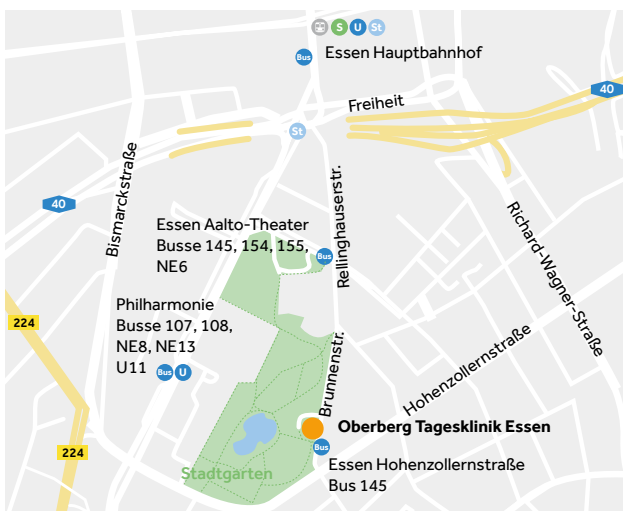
S U St
Bus Essen Hauptbahnhof

40

Freiheit

St

Bismarckstraße

40

Rellinghauserstr.

Richard-Wagner-Straße

Essen Aalto-Theater
Busse 145, 154, 155, NE6
Bus

224

Philharmonie
Busse 107, 108, NE8, NE13
U11
Bus U

Hohenzollernstraße

Brunnenstr.

Oberberg Tagesklinik Essen

224

Bus

Stadtgarten

Essen Hohenzollernstraße
Bus 145